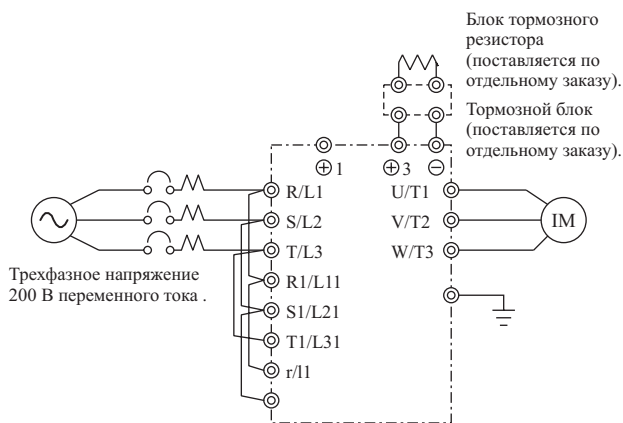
Блок тормозного резистора (поставляется по отдельному заказу).

Тормозной блок (поставляется по отдельному заказу).

⊕1

⊕3

⊖

R/L1

S/L2

T/L3

R1/L11

S1/L21

T1/L31

r/l1

U/T1

V/T2

W/T3

IM

Трехфазное напряжение 200 В переменного тока .